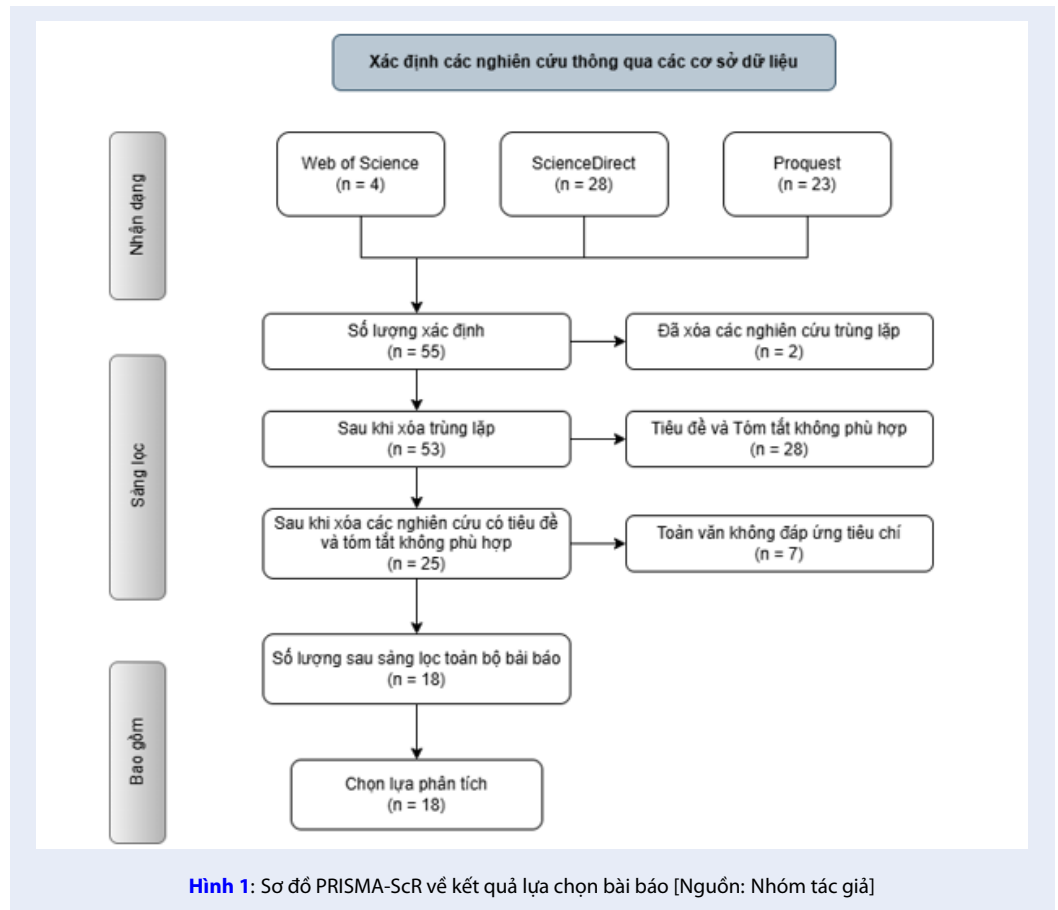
Xác định các nghiên cứu thông qua các cơ sở dữ liệu

Nhận dạng

Web of Science
(n = 4)

ScienceDirect
(n = 28)

Proquest
(n = 23)

Sàng lọc

Số lượng xác định
(n = 55)

Đã xóa các nghiên cứu trùng lặp
(n = 2)

Sau khi xóa trùng lặp
(n = 53)

Tiêu đề và Tóm tắt không phù hợp
(n = 28)

Sau khi xóa các nghiên cứu có tiêu đề và tóm tắt không phù hợp
(n = 25)

Toàn văn không đáp ứng tiêu chí
(n = 7)

Bao gồm

Số lượng sau sàng lọc toàn bộ bài báo
(n = 18)

Chọn lựa phân tích
(n = 18)

Hình 1: Sơ đồ PRISMA-ScR về kết quả lựa chọn bài báo [Nguồn: Nhóm tác giả]